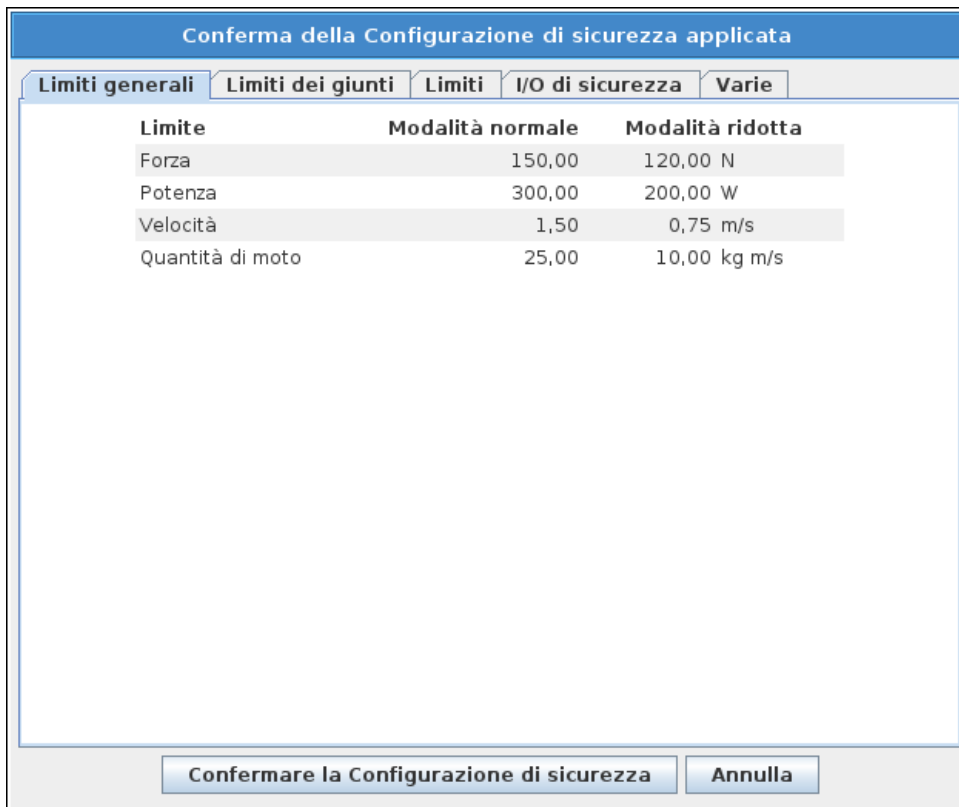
Conferma della Configurazione di sicurezza applicata

Limiti generali | Limiti dei giunti | Limiti | I/O di sicurezza | Varie

| Limite | Modalità normale | Modalità ridotta |
|---|---|---|
| Forza | 150,00 | 120,00 N |
| Potenza | 300,00 | 200,00 W |
| Velocità | 1,50 | 0,75 m/s |
| Quantità di moto | 25,00 | 10,00 kg m/s |

Confermare la Configurazione di sicurezza

Annulla